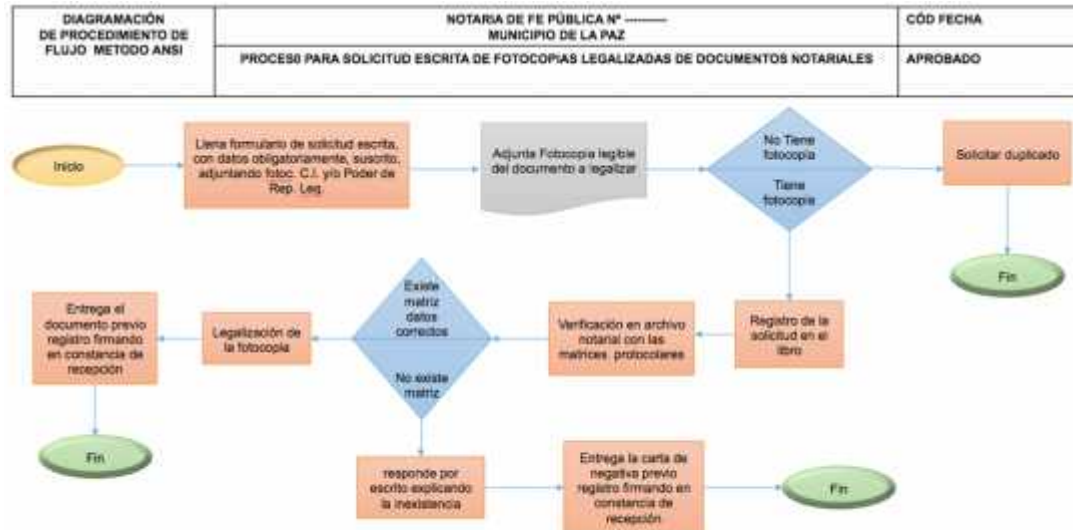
| DIAGRAMACIÓN DE PROCEDIMIENTO DE FLUJO METODO ANSI | NOTARIA DE FE PÚBLICA Nº --------- MUNICIPIO DE LA PAZ | CÓD FECHA |
|---|---|---|
| | PROCESO PARA SOLICITUD ESCRITA DE FOTOCOPIAS LEGALIZADAS DE DOCUMENTOS NOTARIALES | APROBADO |

Inicio

Llena formulario de solicitud escrita, con datos obligatoriamente, suscrito, adjuntando fotoc. C.I. y/o Poder de Rep. Leg.

Adjunta Fotocopia legible del documento a legalizar

No Tiene fotocopia

Tiene fotocopia

Solicitar duplicado

Fin

Registro de la solicitud en el libro

Verificación en archivo notarial con las matrices protocolares

Existe matriz datos correctos

No existe matriz

Legalización de la fotocopia

Entrega el documento previo registro firmando en constancia de recepción

Fin

responde por escrito explicando la inexistencia

Entrega la carta de negativa previo registro firmando en constancia de recepción

Fin